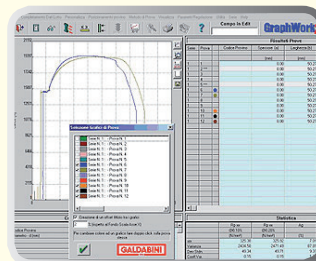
GraphWork

Campo in Edit

Risultati Prove

Serie | Prova | Colore Provino | Spessore (a) | Larghezza (b)

(mm) | (mm)

0.00 | 50.2
0.00 | 50.2
0.00 | 50.2
0.00 | 50.2
0.00 | 50.2
0.00 | 50.2
0.00 | 50.2
0.00 | 50.2
0.00 | 50.2
0.00 | 50.2
0.00 | 50.2
0.00 | 50.2

Selezione Grafico di Prova

Serie N. 1 - Prova N. 1
Serie N. 1 - Prova N. 2
Serie N. 1 - Prova N. 3
Serie N. 1 - Prova N. 4
Serie N. 1 - Prova N. 5
Serie N. 1 - Prova N. 6
Serie N. 1 - Prova N. 7
Serie N. 1 - Prova N. 8
Serie N. 1 - Prova N. 9
Serie N. 1 - Prova N. 10
Serie N. 1 - Prova N. 11
Serie N. 1 - Prova N. 12

GALDABINI

Statistica

Rp | Rp | Ag
[N/mm²] | [N/mm²] | [%]